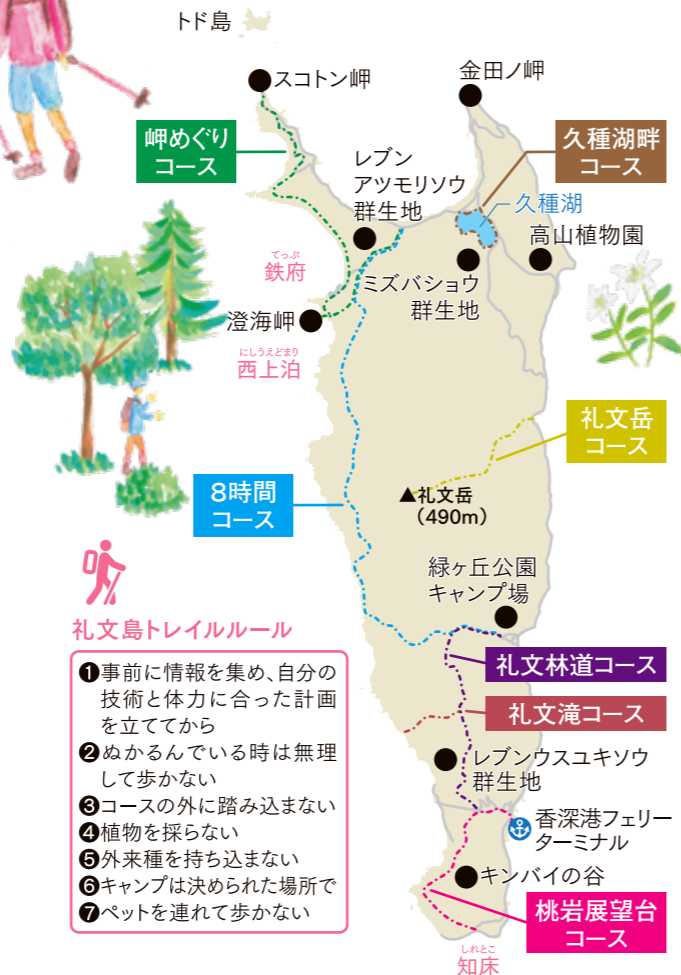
トド島

スコトン岬

金田ノ岬

岬めぐり
コース

久種湖畔
コース

レブン
アツモリソウ
群生地

久種湖

高山植物園

てっぷ
鉄府

ミズバショウ
群生地

澄海岬

にしうえどまり
西上泊

礼文岳
コース

8時間
コース

▲礼文岳
（490m）

緑ヶ丘公園
キャンプ場

礼文島トレイルルール

❶事前に情報を集め、自分の技術と体力に合った計画を立ててから
❷ぬかるんでいる時は無理して歩かない
❸コースの外に踏み込まない
❹植物を採らない
❺外来種を持ち込まない
❻キャンプは決められた場所で
❼ペットを連れて歩かない

礼文林道コース

礼文滝コース

レブンウスユキソウ
群生地

香深港フェリー
ターミナル

キンバイの谷

桃岩展望台
コース

しれとこ
知床